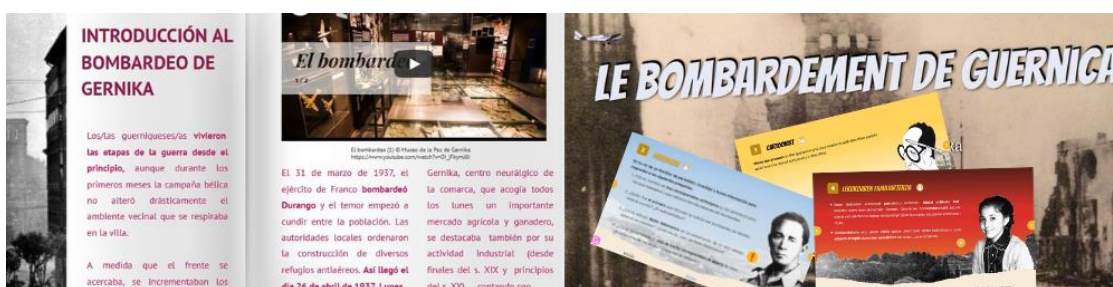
INTRODUCCIÓN AL BOMBARDEO DE GERNIKA

Los/las guerniqueses/as vivieron las etapas de la guerra desde el principio, aunque durante los primeros meses la campaña bélica no alteró drásticamente el ambiente vecinal que se respiraba en la villa.

A medida que el frente se acercaba, se incrementaban los

El bombardeo

El bombardeo (1) © Museo de la Paz de Gernika https://www.youtube.com/watch?v=Ol_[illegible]

El 31 de marzo de 1937, el ejército de Franco bombardeó Durango y el temor empezó a cundir entre la población. Las autoridades locales ordenaron la construcción de diversos refugios antiaéreos. Así llegó el día 26 de abril de 1937. Lunes,

Gernika, centro neurálgico de la comarca, que acogía todos los lunes un importante mercado agrícola y ganadero, se destacaba también por su actividad industrial (desde finales del s. XIX y principios del s. XX), contando con

LE BOMBARDEMENT DE GUERNICA

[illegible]

LEGENDAIRE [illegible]